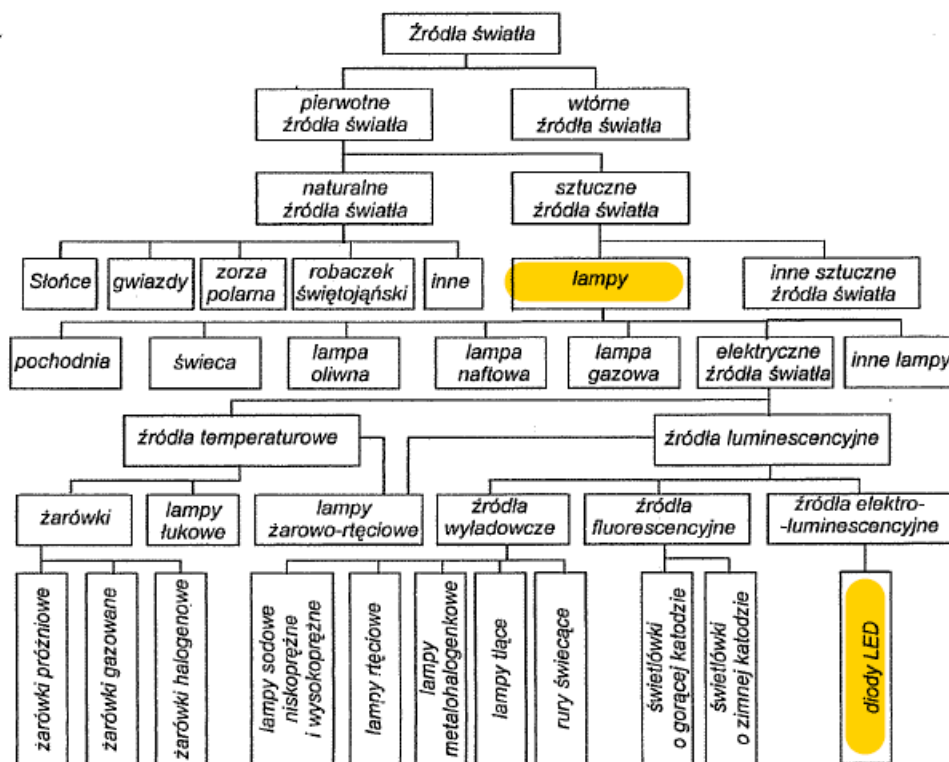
Źródła światła

pierwotne źródła światła

wtórne źródła światła

naturalne źródła światła

sztuczne źródła światła

Słońce

gwiazdy

zorza polarna

robaczek świętojański

inne

lampy

inne sztuczne źródła światła

pochodnia

świeca

lampa oliwna

lampa naftowa

lampa gazowa

elektryczne źródła światła

inne lampy

źródła temperaturowe

źródła luminescencyjne

żarówki

lampy łukowe

lampy żarowo-rtęciowe

źródła wyładowcze

źródła fluorescencyjne

źródła elektro--luminescencyjne

żarówki próżniowe

żarówki gazowane

żarówki halogenowe

lampy sodowe niskoprężne i wysokoprężne

lampy rtęciowe

lampy metalohalogenkowe

lampy tlące

rury świecące

świetlówki o gorącej katodzie

świetlówki o zimnej katodzie

diody LED